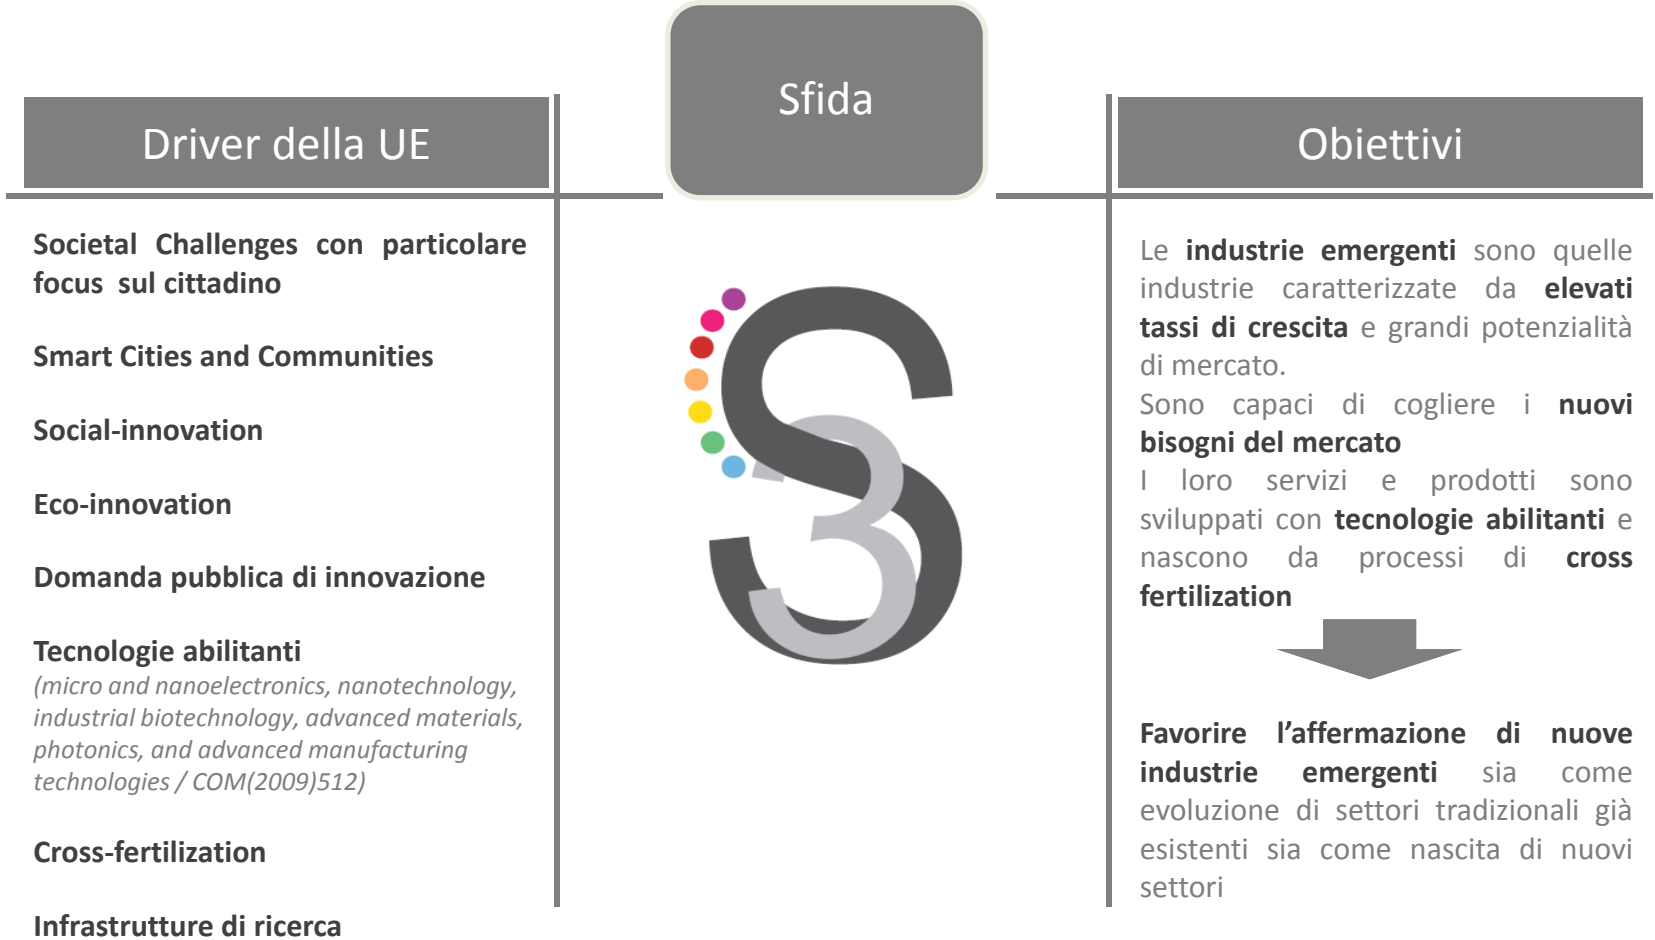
Driver della UE

Sfida

Obiettivi

Societal Challenges con particolare focus sul cittadino

Smart Cities and Communities

Social-innovation

Eco-innovation

Domanda pubblica di innovazione

Tecnologie abilitanti
(micro and nanoelectronics, nanotechnology, industrial biotechnology, advanced materials, photonics, and advanced manufacturing technologies / COM(2009)512)

Cross-fertilization

Infrastrutture di ricerca

Le industrie emergenti sono quelle industrie caratterizzate da elevati tassi di crescita e grandi potenzialità di mercato.
Sono capaci di cogliere i nuovi bisogni del mercato
I loro servizi e prodotti sono sviluppati con tecnologie abilitanti e nascono da processi di cross fertilization

Favorire l’affermazione di nuove industrie emergenti sia come evoluzione di settori tradizionali già esistenti sia come nascita di nuovi settori